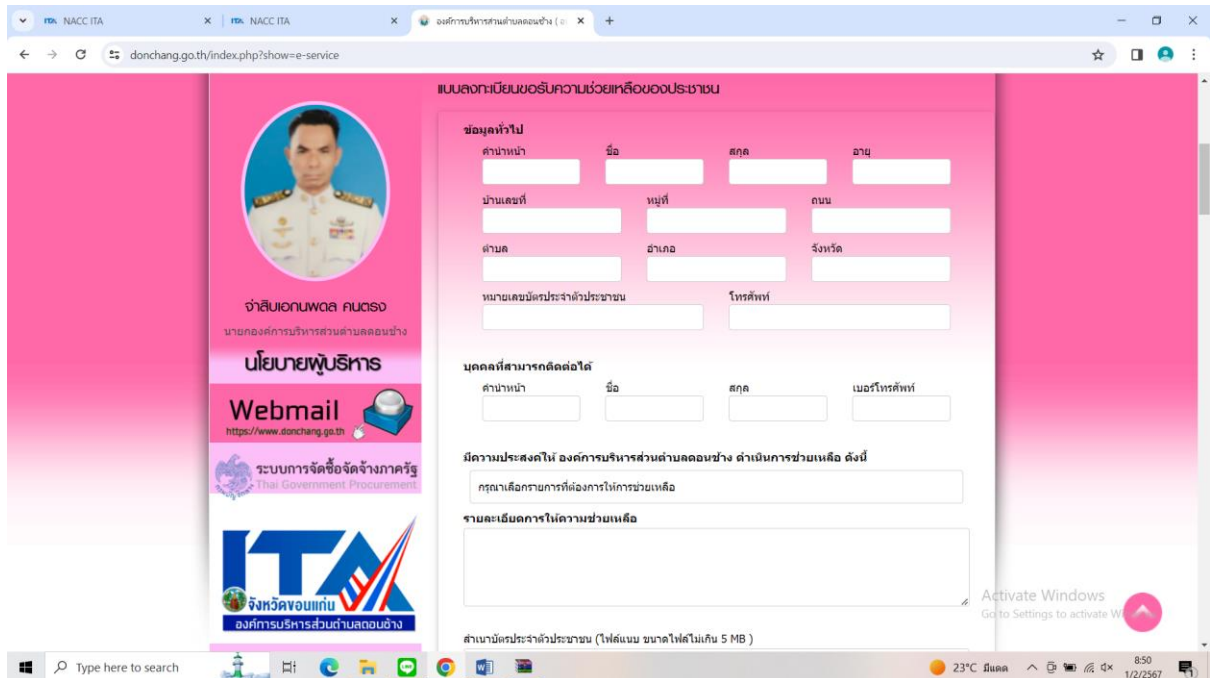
NACC ITA | NACC ITA | องค์การบริหารส่วนตำบลดอนช้าง ( | +

donchang.go.th/index.php?show=e-service

แบบลงทะเบียนขอรับความช่วยเหลือของประชาชน

จ่าสิบเอกนพดล คนตรง
นายกองค์การบริหารส่วนตำบลดอนช้าง

นโยบายผู้บริหาร

Webmail
https://www.donchang.go.th

ระบบการจัดซื้อจัดจ้างภาครัฐ
Thai Government Procurement

ITA
จังหวัดขอนแก่น
องค์การบริหารส่วนตำบลดอนช้าง

ข้อมูลทั่วไป

คำนำหน้า ชื่อ สกุล อายุ

บ้านเลขที่ หมู่ที่ ถนน

ตำบล อำเภอ จังหวัด

หมายเลขบัตรประจำตัวประชาชน โทรศัพท์

บุคคลที่สามารถติดต่อได้

คำนำหน้า ชื่อ สกุล เบอร์โทรศัพท์

มีความประสงค์ให้ องค์การบริหารส่วนตำบลดอนช้าง ดำเนินการช่วยเหลือ ดังนี้

กรุณาเลือกรายการที่ต้องการให้การช่วยเหลือ

รายละเอียดการให้ความช่วยเหลือ

สำเนาบัตรประจำตัวประชาชน (ไฟล์แนบ ขนาดไฟล์ไม่เกิน 5 MB )

Activate Windows
Go to Settings to activate W

Type here to search

23°C มีแดด 8:50 1/2/2567